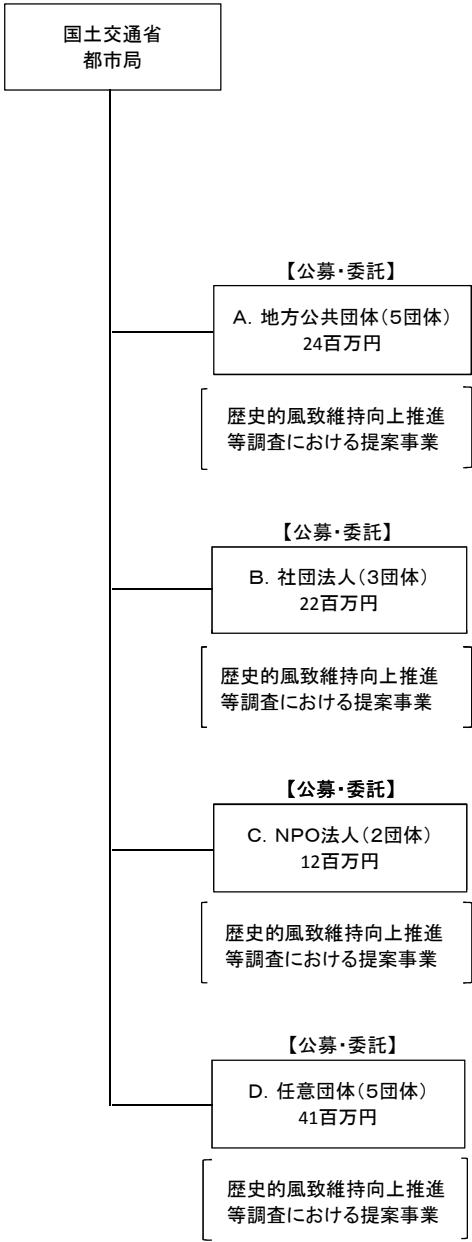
国土交通省
都市局

【公募・委託】

A. 地方公共団体（5団体）
24百万円

歴史的風致維持向上推進等調査における提案事業

【公募・委託】

B. 社団法人（3団体）
22百万円

歴史的風致維持向上推進等調査における提案事業

【公募・委託】

C. NPO法人（2団体）
12百万円

歴史的風致維持向上推進等調査における提案事業

【公募・委託】

D. 任意団体（5団体）
41百万円

歴史的風致維持向上推進等調査における提案事業